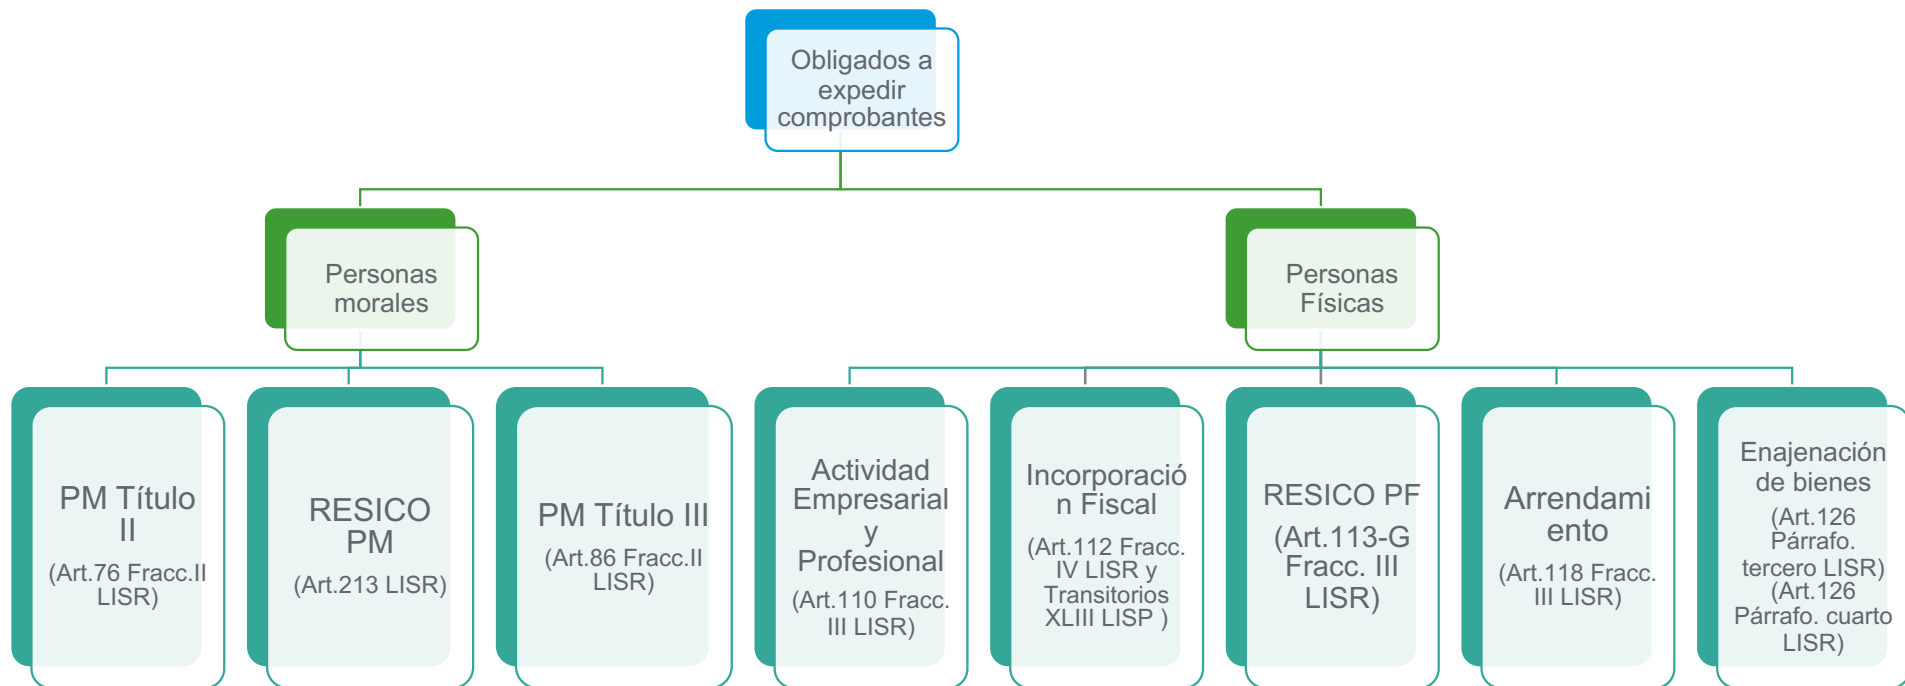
Obligados a expedir comprobantes

Personas morales

Personas Físicas

PM Título II
(Art.76 Fracc.II LISR)

RESICO PM
(Art.213 LISR)

PM Título III
(Art.86 Fracc.II LISR)

Actividad Empresarial y Profesional
(Art.110 Fracc. III LISR)

Incorporación Fiscal
(Art.112 Fracc. IV LISR y Transitorios XLIII LISP )

RESICO PF
(Art.113-G Fracc. III LISR)

Arrendamiento
(Art.118 Fracc. III LISR)

Enajenación de bienes
(Art.126 Párrafo. tercero LISR) (Art.126 Párrafo. cuarto LISR)